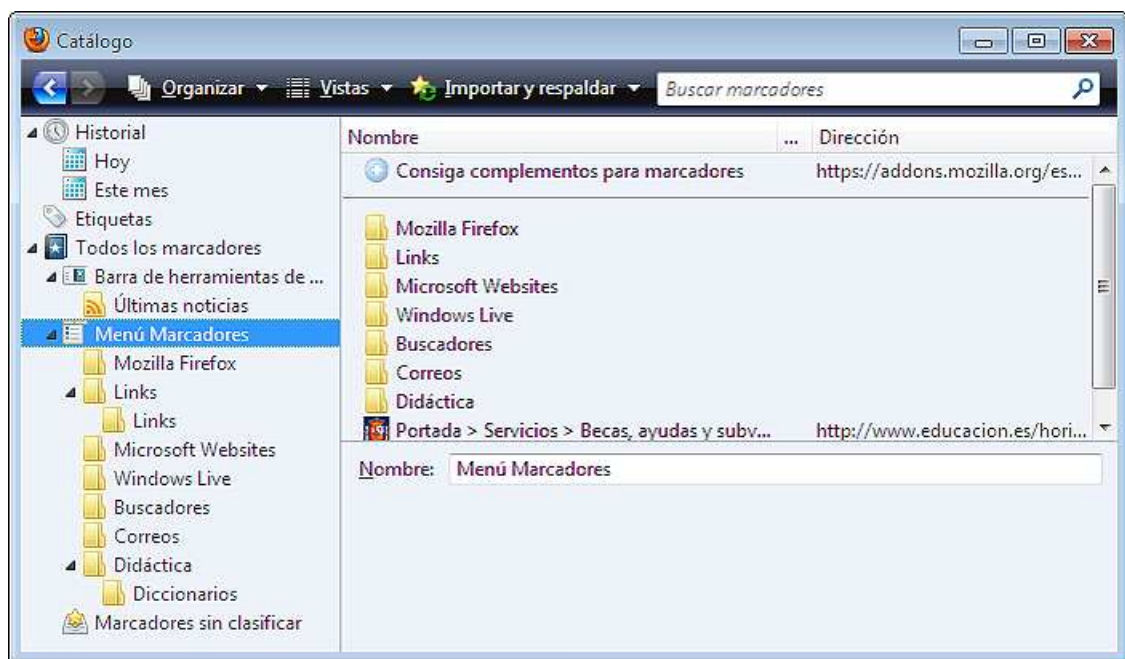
Catálogo

Organizar ▾ Vistas ▾ Importar y respaldar ▾ Buscar marcadores

Historial
Hoy
Este mes
Etiquetas
Todos los marcadores
Barra de herramientas de ...
Últimas noticias
Menú Marcadores
Mozilla Firefox
Links
Links
Microsoft Websites
Windows Live
Buscadores
Correos
Didáctica
Diccionarios
Marcadores sin clasificar

| Nombre | ... | Dirección |
|---|---|---|
| Consiga complementos para marcadores | | https://addons.mozilla.org/es... |
| Mozilla Firefox | | |
| Links | | |
| Microsoft Websites | | |
| Windows Live | | |
| Buscadores | | |
| Correos | | |
| Didáctica | | |
| Portada > Servicios > Becas, ayudas y subv... | | http://www.educacion.es/hori... |

Nombre: Menú Marcadores